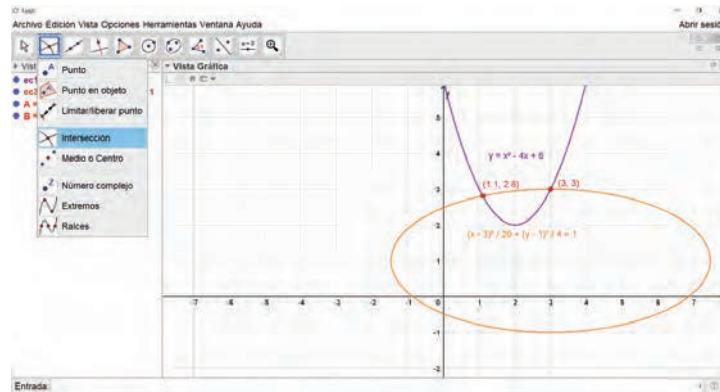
Archivo Edición Vista Opciones Herramientas Ventana Ayuda

Abrir sesi

Vist
ec1
ec2
A =
B =

Punto
Punto en objeto
Limitar/liberar punto
Intersección
Medio o Centro
Número complejo
Extremos
Raíces

Vista Gráfica

$y = x^2 - 4x + 6$

(1.1, 2.8)

(3, 3)

$(x - 3)^2 / 20 + (y - 1)^2 / 4 = 1$

-7 -6 -5 -4 -3 -2 -1 0 1 2 3 4 5 6 7

5
4
3
2
1
-1
-2

Entrada: